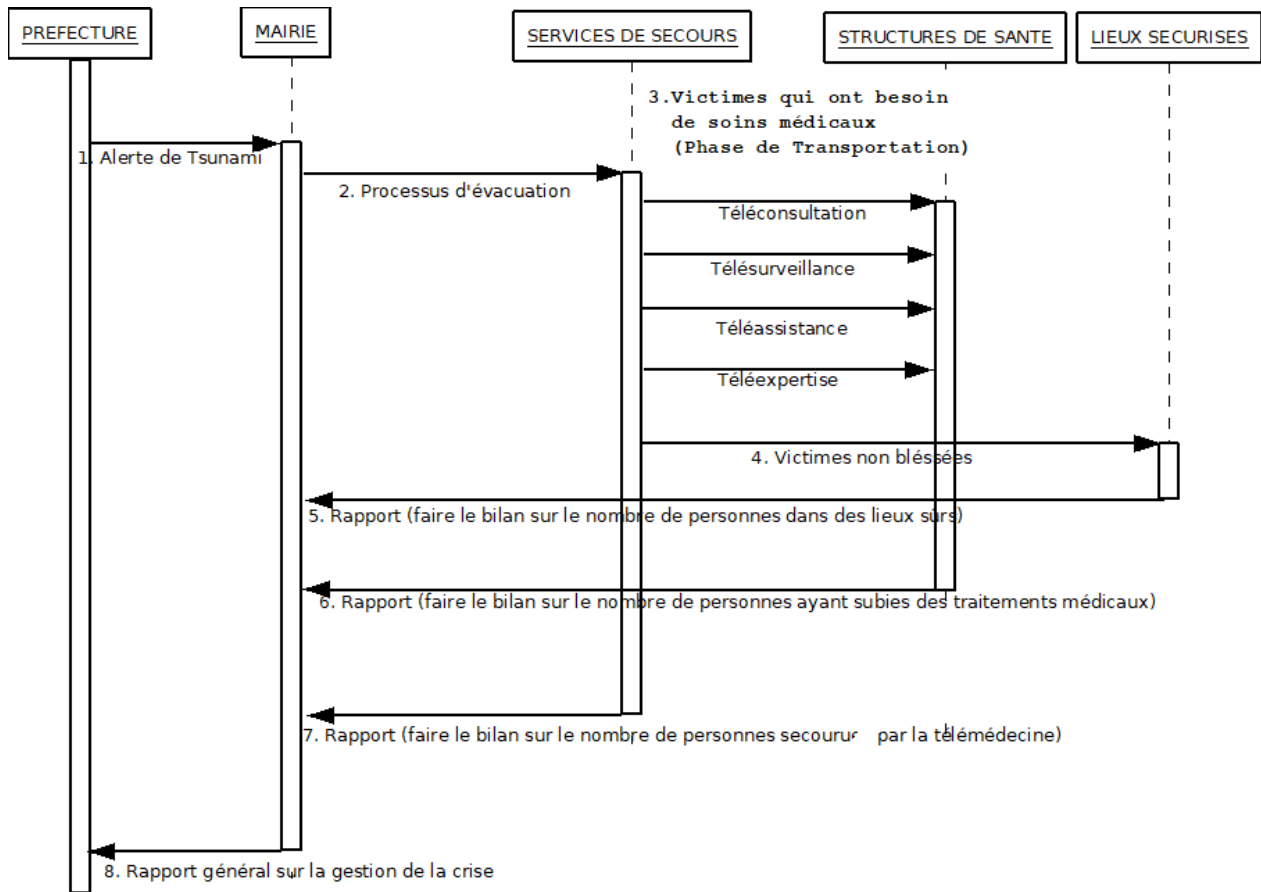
PREFECTURE

MAIRIE

SERVICES DE SECOURS

STRUCTURES DE SANTE

LIEUX SECURISES

3.Victimes qui ont besoin de soins médicaux (Phase de Transportation)

1. Alerte de Tsunami

2. Processus d'évacuation

Téléconsultation

Télésurveillance

Téléassistance

Téléexpertise

4. Victimes non blessées

5. Rapport (faire le bilan sur le nombre de personnes dans des lieux sûrs)

6. Rapport (faire le bilan sur le nombre de personnes ayant subies des traitements médicaux)

7. Rapport (faire le bilan sur le nombre de personnes secouru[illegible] par la télémédecine)

8. Rapport général sur la gestion de la crise